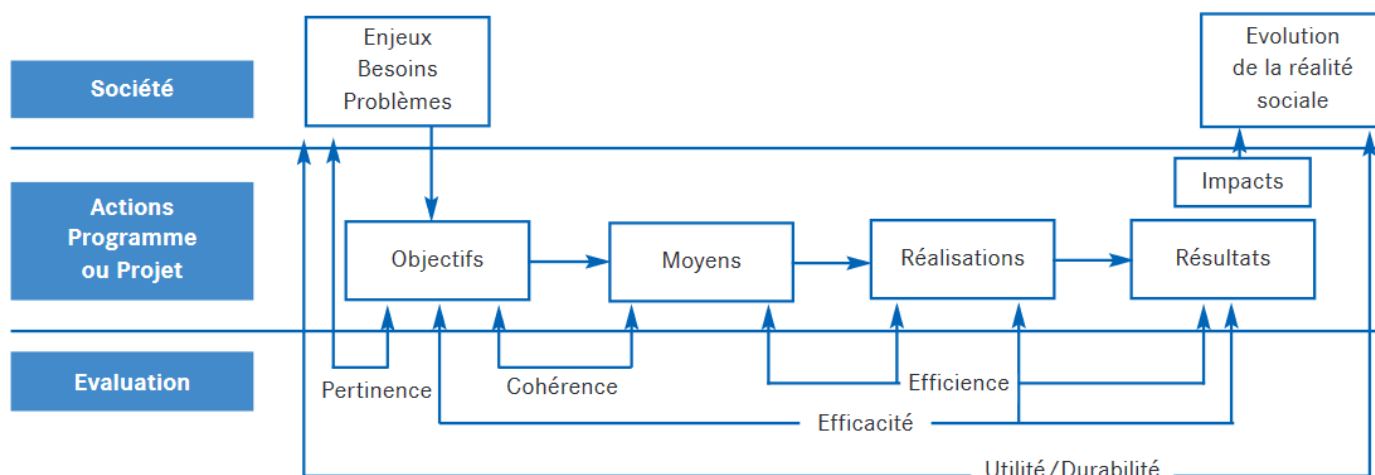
Société

Enjeux
Besoins
Problèmes

Evolution
de la réalité
sociale

Impacts

Actions
Programme
ou Projet

Objectifs

Moyens

Réalisations

Résultats

Evaluation

Pertinence

Cohérence

Efficience

Efficacité

Utilité/Durabilité